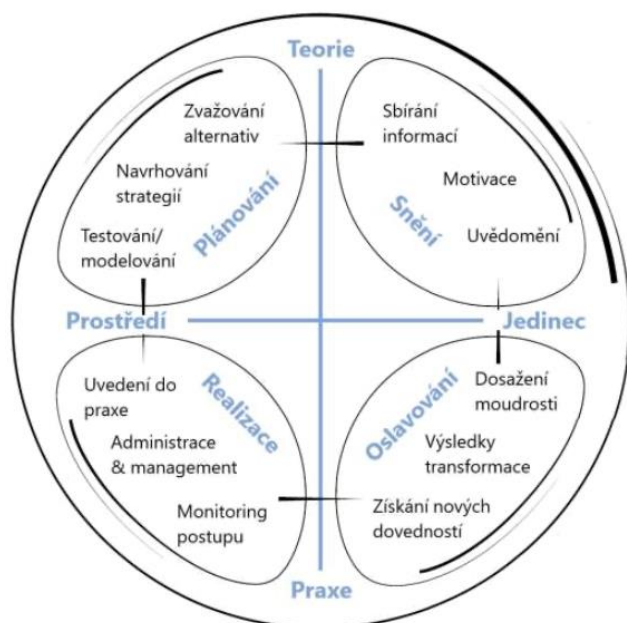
Teorie

Zvažování alternativ

Navrhování strategií

Plánování

Testování/ modelování

Sbírání informací

Motivace

Snění

Uvědomění

Prostředí

Jedinec

Uvedení do praxe

Realizace

Administrace & management

Monitoring postupu

Oslavování

Dosažení moudrosti

Výsledky transformace

Získání nových dovedností

Praxe